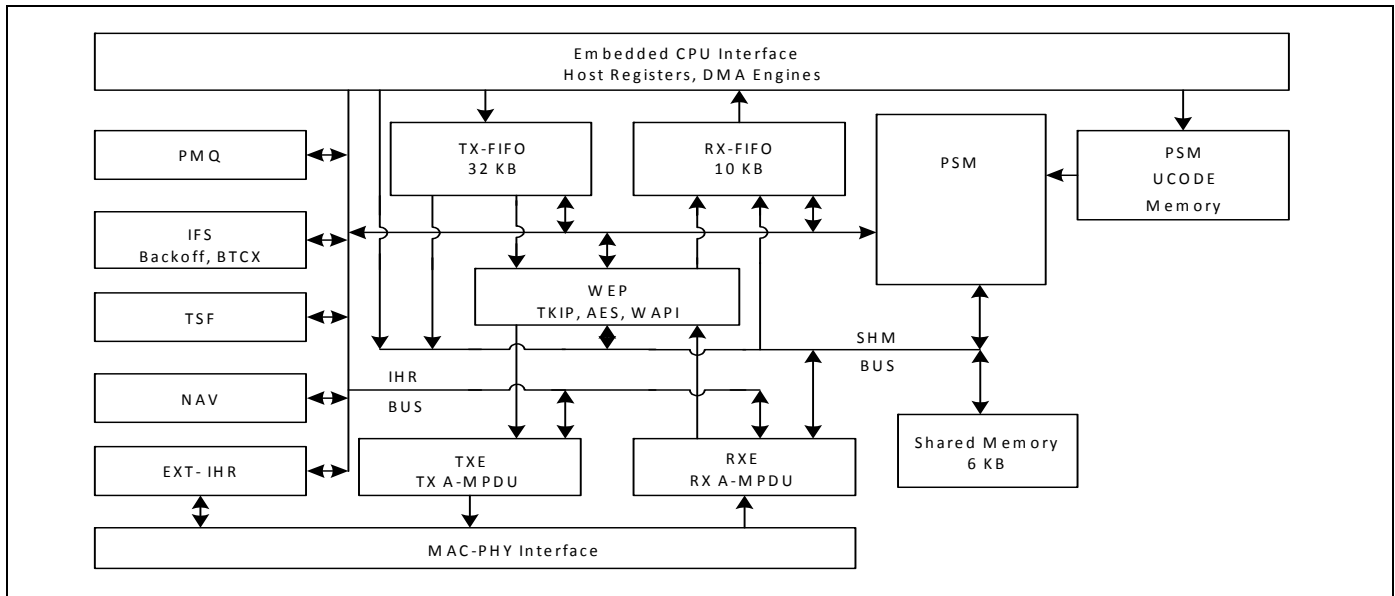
Embedded CPU Interface
Host Registers, DMA Engines

PMQ

TX-FIFO
32 KB

RX-FIFO
10 KB

PSM

PSM
UCODE
Memory

IFS
Backoff, BTCX

WEP
TKIP, AES, WAPI

TSF

SHM
BUS

NAV

IHR
BUS

Shared Memory
6 KB

EXT- IHR

TXE
TX A-MPDU

RXE
RX A-MPDU

MAC-PHY Interface